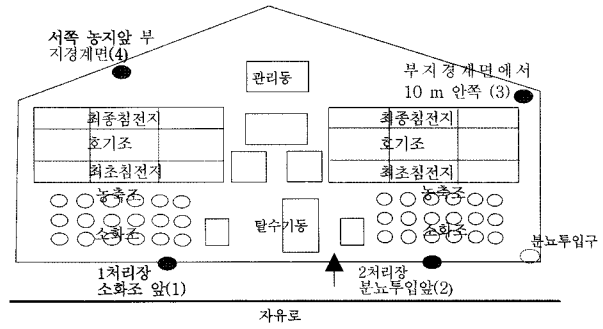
서쪽 농지앞 부지경계면(4)

관리동

부지경계면에서 10 m 안쪽 (3)

최종침전지

호기조

최초침전지

농축조

소화조

탈수기동

최종침전지

호기조

최초침전지

농축조

소화조

분뇨투입구

1처리장 소화조 앞(1)

2처리장 분뇨투입앞(2)

자유로